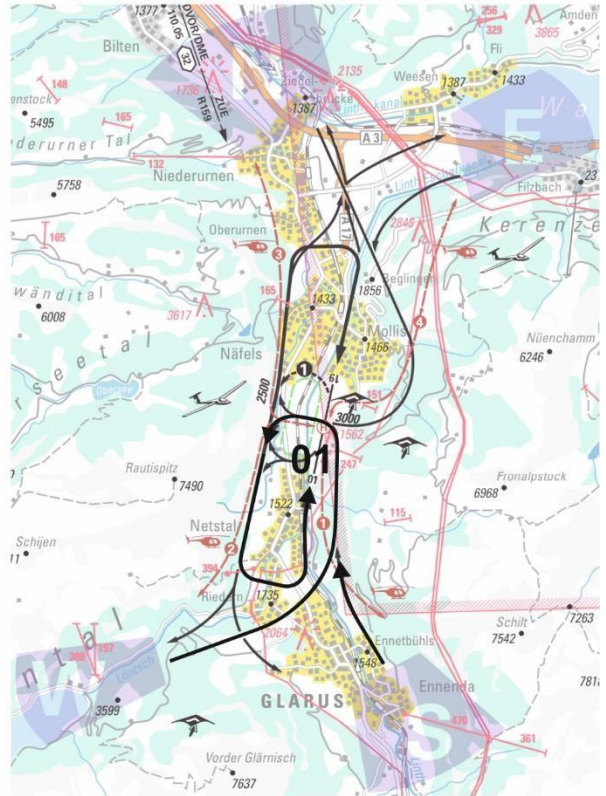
1377
DVOR/DME
110.05
32
ZUE
R159
Bilten
256
329
3865
Amden
Fli
Weesen
1387
1433
2135
Ziegel-
1387
brücke
1736
148
165
enstock
5495
derurner Tal
132
A 3
Niederurnen
Filzbach
23
5758
Kerenze
2848
165
Oberurnen
3
Beglingen
1856
wändital
6008
165
1433
3617
4
Mollis
1466
Nüenchamm
6246
rseetal
Näfels
Obersee
1
19
2500
3000
151
1562
01
01
247
Rautispitz
7490
Fronalpstock
6968
1522
115
Netstal
1
Schijen
2
394
Riedern
1735
Schilt
7542
7263
2064
Ennetbühls
1548
ntal
300
197
Löntsch
Ennenda
781
3599
GLARUS
470
361
Vorder Glärnisch
7637